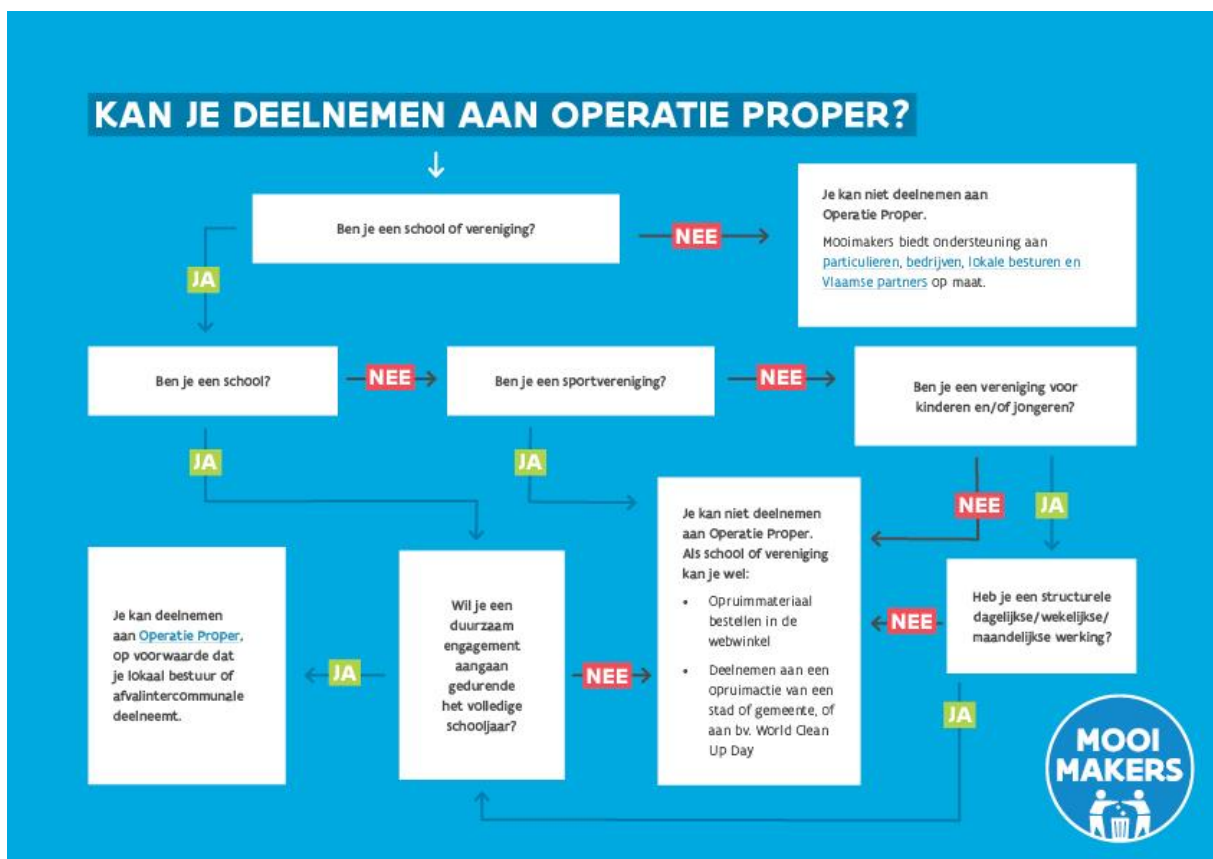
KAN JE DEELNEMEN AAN OPERATIE PROPER?

Ben je een school of vereniging?

NEE

Je kan niet deelnemen aan Operatie Proper.

Mooimakers biedt ondersteuning aan particulieren, bedrijven, lokale besturen en Vlaamse partners op maat.

JA

Ben je een school?

NEE

Ben je een sportvereniging?

NEE

Ben je een vereniging voor kinderen en/of jongeren?

JA

JA

Je kan niet deelnemen aan Operatie Proper.
Als school of vereniging kan je wel:

- Opruimmateriaal bestellen in de webwinkel
- Deelnemen aan een opruimactie van een stad of gemeente, of aan bv. World Clean Up Day

NEE

JA

Heb je een structurele dagelijkse/wekelijkse/maandelijkse werking?

NEE

Je kan deelnemen aan Operatie Proper, op voorwaarde dat je lokaal bestuur of afvalintercommunale deelneemt.

JA

Wil je een duurzaam engagement aangaan gedurende het volledige schooljaar?

NEE

JA

MOOI MAKERS